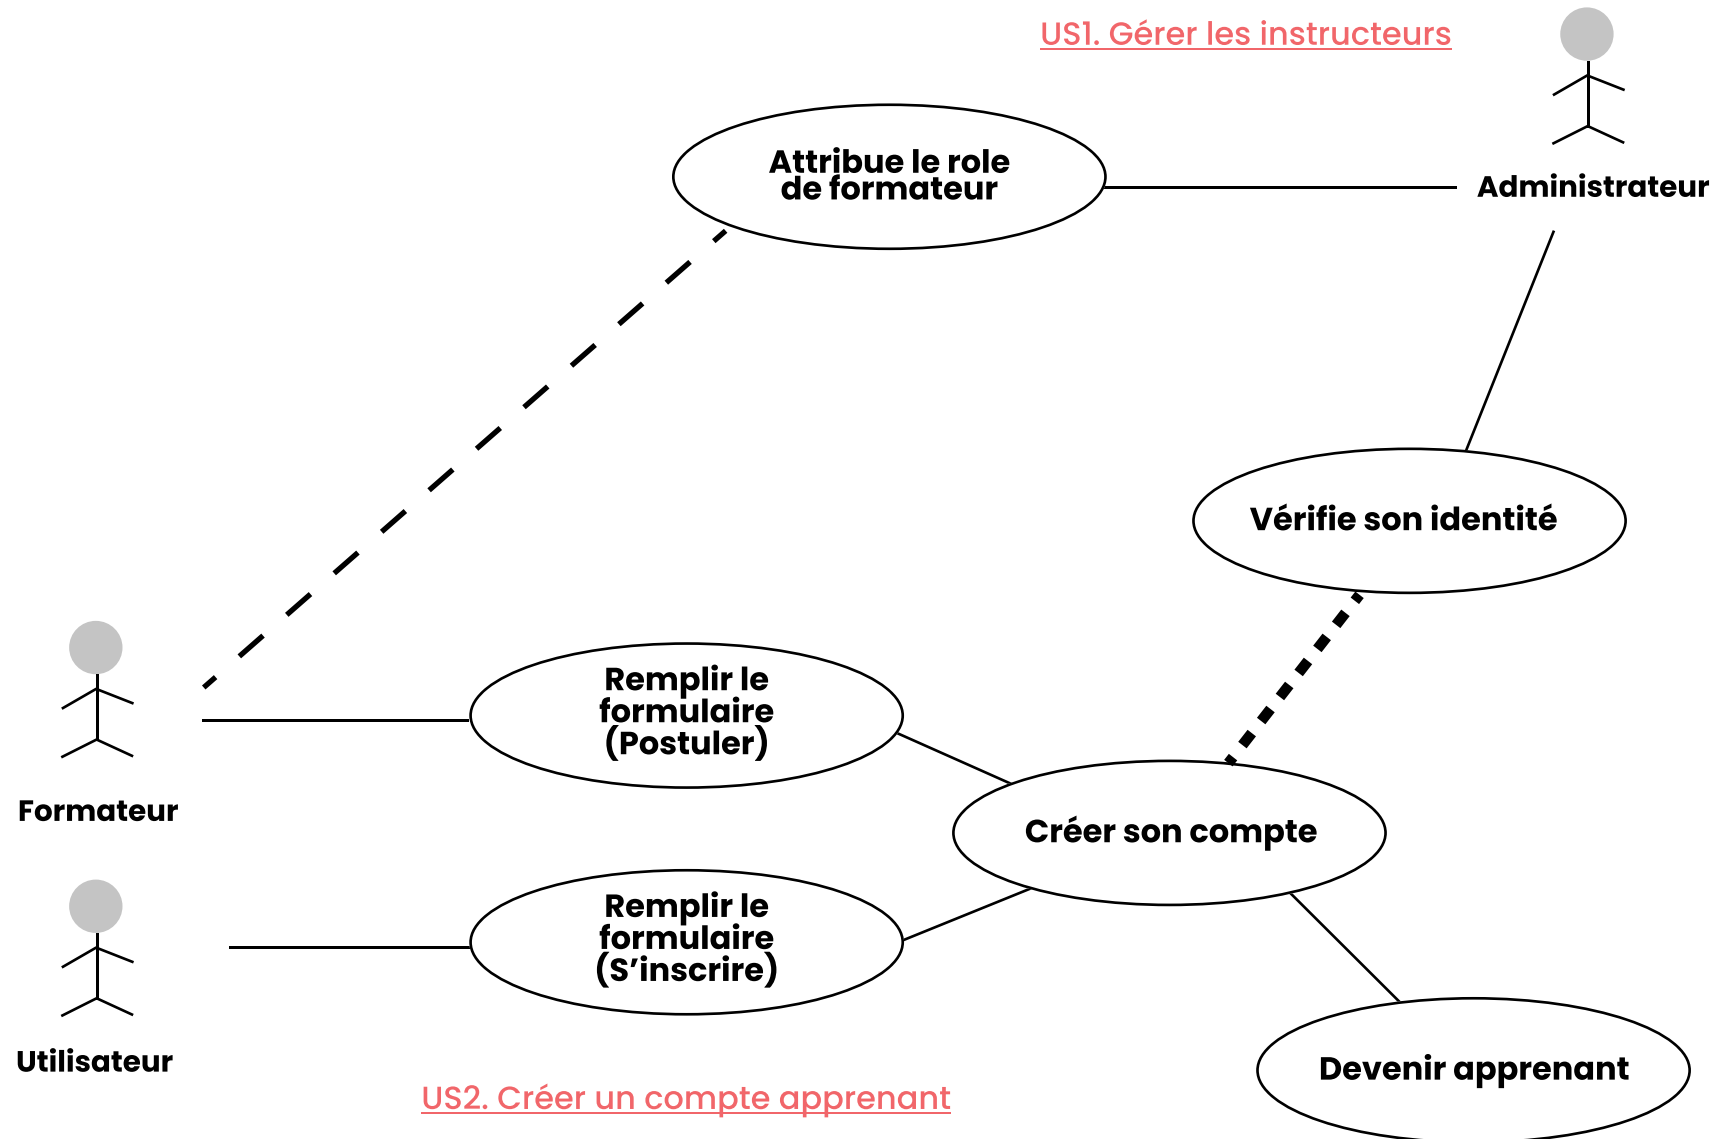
US1. Gérer les instructeurs

Attribue le role de formateur

Administrateur

Vérifie son identité

Remplir le formulaire (Postuler)

Formateur

Créer son compte

Remplir le formulaire (S'inscrire)

Utilisateur

Devenir apprenant

US2. Créer un compte apprenant